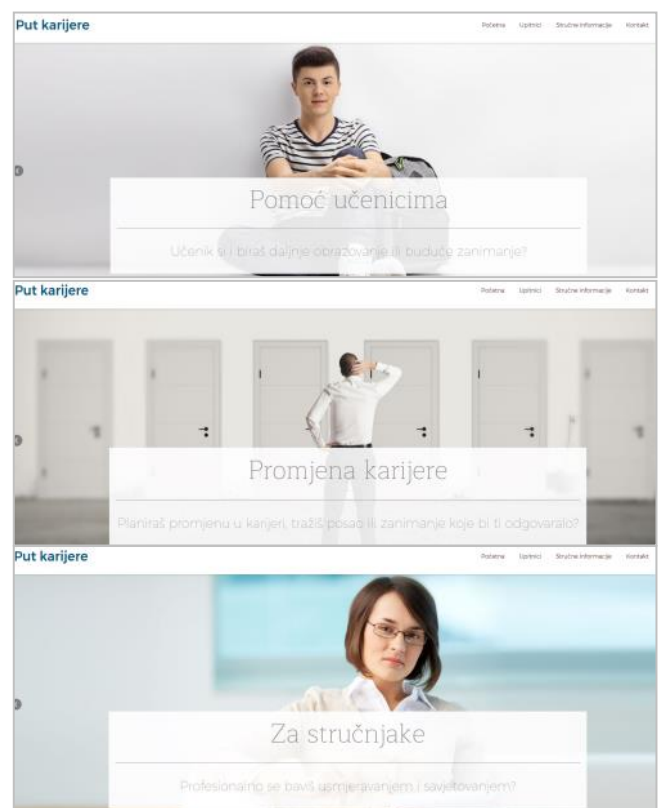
Put karijere

Početna Upitnici Stručne informacije Kontakt

Pomoć učenicima

Učenik si i biraš daljnje obrazovanje ili buduće zanimanje?

Put karijere

Početna Upitnici Stručne informacije Kontakt

Promjena karijere

Planiraš promjenu u karijeri, tražiš posao ili zanimanje koje bi ti odgovaralo?

Put karijere

Početna Upitnici Stručne informacije Kontakt

Za stručnjake

Profesionalno se baviš usmjeravanjem i savjetovanjem?